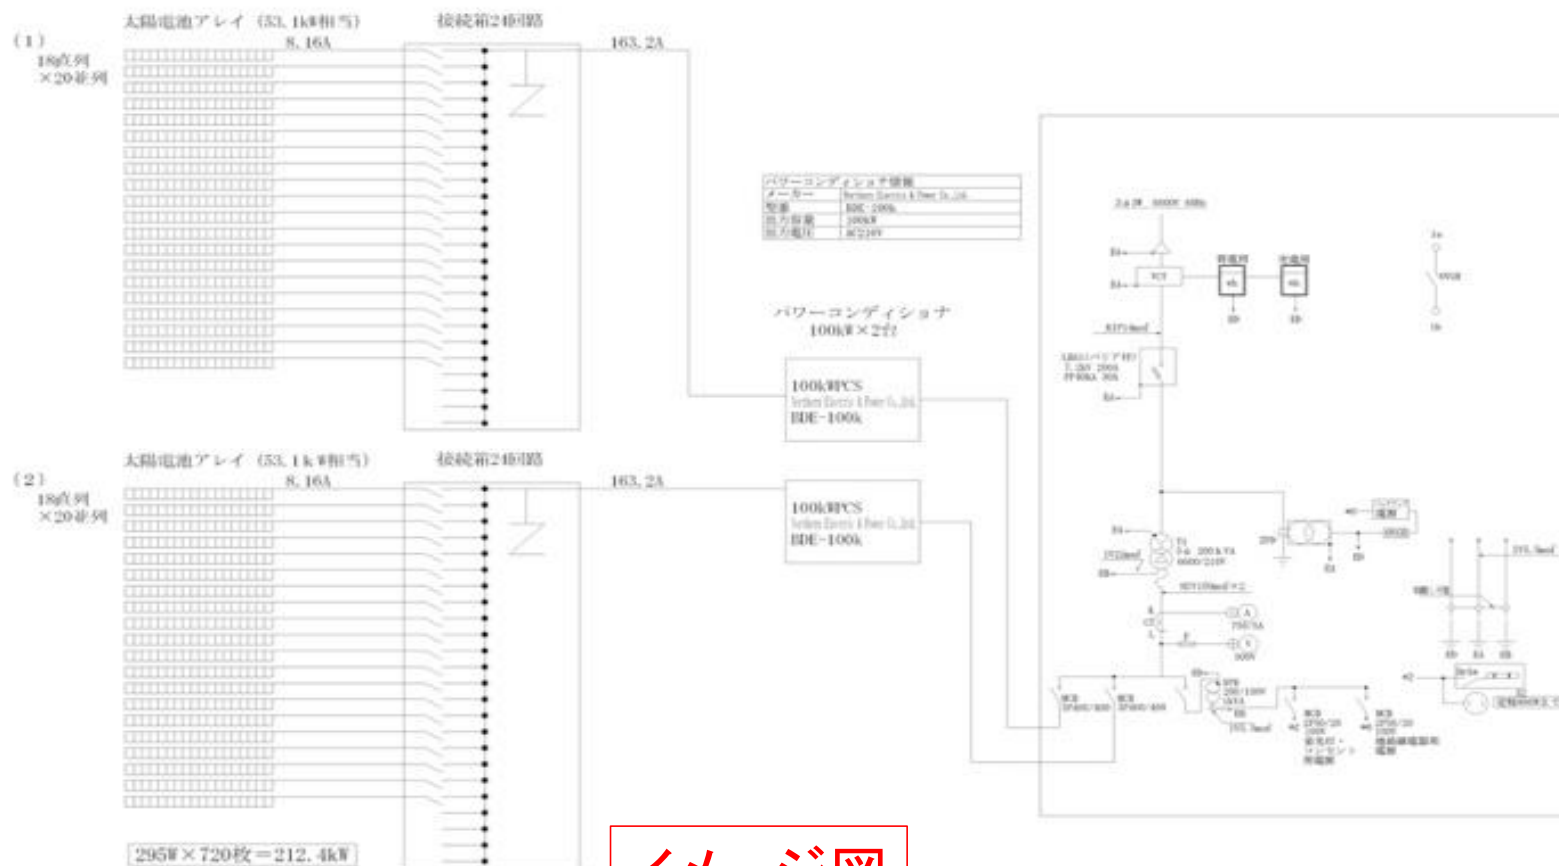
(1)
18直列
×20並列

太陽電池アレイ (53.1kW相当)
8.16A

接続箱24回路
163.2A

パワーコンディショナ仕様
| メーカー | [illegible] |
|---|---|
| 型番 | BDE-100k |
| 出力容量 | 100kW |
| 出力電圧 | AC210V |

パワーコンディショナ
100kW×2台

100kWPCS
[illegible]
BDE-100k

(2)
18直列
×20並列

太陽電池アレイ (53.1kW相当)
8.16A

接続箱24回路
163.2A

100kWPCS
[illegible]
BDE-100k

3φ3W 6600V 60Hz
VCT
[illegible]
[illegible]
LBS
T1
3φ 200kVA
6600/210V
CT
A
V
MCB
MCB
MCB
MCB
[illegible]

295W×720枚=212.4kW

イメージ図